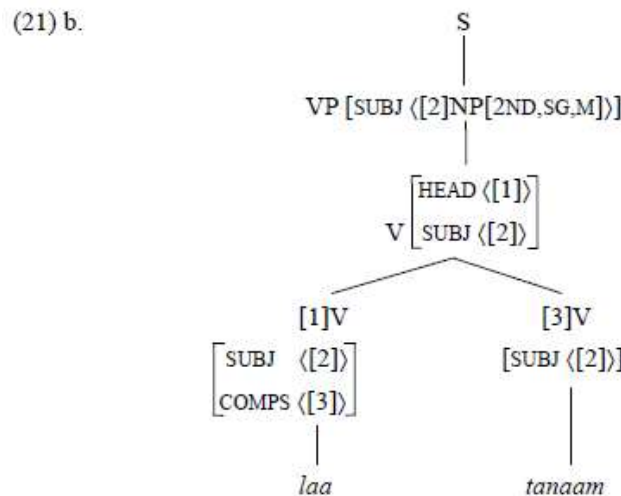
(21) b.

S

VP [SUBJ ⟨[2]NP[2ND,SG,M]⟩]

V $\begin{bmatrix} \text{HEAD } \langle[1]\rangle \\ \text{SUBJ } \langle[2]\rangle \end{bmatrix}$

[1]V

$\begin{bmatrix} \text{SUBJ } \langle[2]\rangle \\ \text{COMPS } \langle[3]\rangle \end{bmatrix}$

laa

[3]V

[SUBJ ⟨[2]⟩]

tanaam